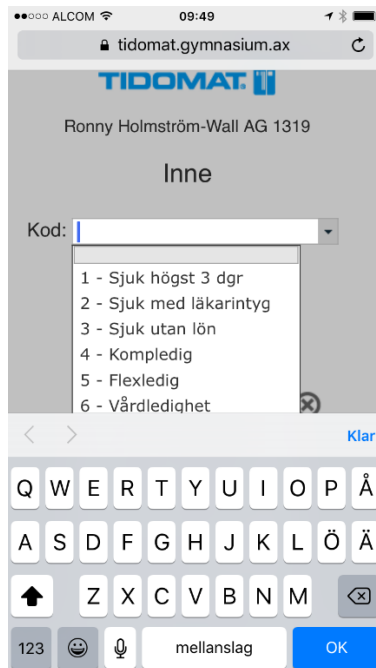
●●○○○ ALCOM 09:49

tidomat.gymnasium.ax

TIDOMAT

Ronny Holmström-Wall AG 1319

Inne

Kod:

1 - Sjuk högst 3 dgr
2 - Sjuk med läkarintyg
3 - Sjuk utan lön
4 - Kompledig
5 - Flexledig
6 - Vårdledighet

Klar

Q W E R T Y U I O P Å
A S D F G H J K L Ö Ä
Z X C V B N M
123 mellanslag OK